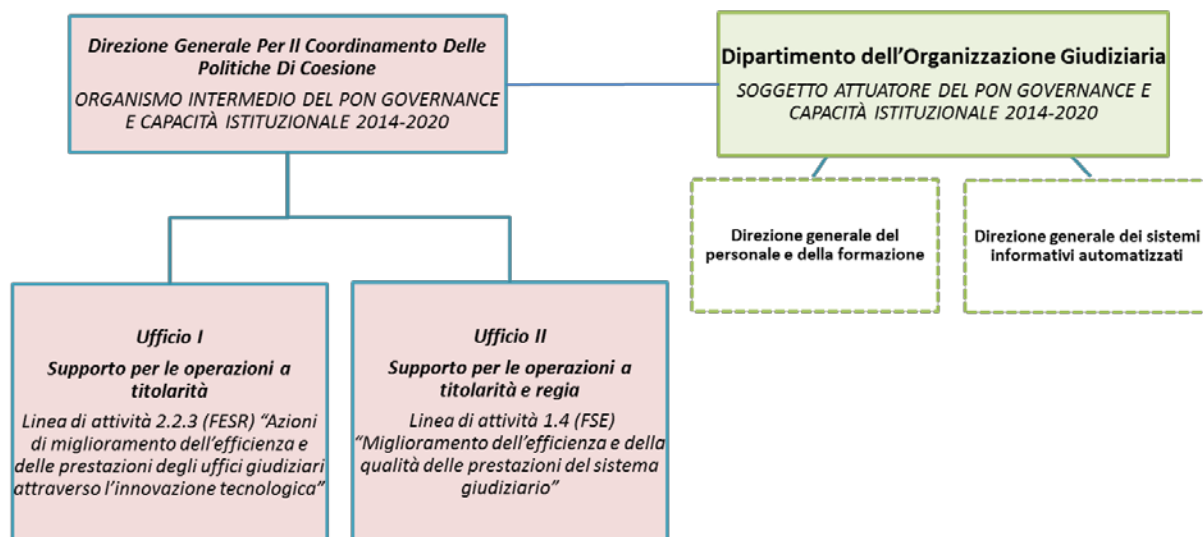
Direzione Generale Per Il Coordinamento Delle Politiche Di Coesione

ORGANISMO INTERMEDIO DEL PON GOVERNANCE E CAPACITÀ ISTITUZIONALE 2014-2020

Dipartimento dell'Organizzazione Giudiziaria

SOGGETTO ATTUATORE DEL PON GOVERNANCE E CAPACITÀ ISTITUZIONALE 2014-2020

Direzione generale del personale e della formazione

Direzione generale dei sistemi informativi automatizzati

Ufficio I

Supporto per le operazioni a titolarità

Linea di attività 2.2.3 (FESR) "Azioni di miglioramento dell'efficienza e delle prestazioni degli uffici giudiziari attraverso l'innovazione tecnologica"

Ufficio II

Supporto per le operazioni a titolarità e regia

Linea di attività 1.4 (FSE) "Miglioramento dell'efficienza e della qualità delle prestazioni del sistema giudiziario"